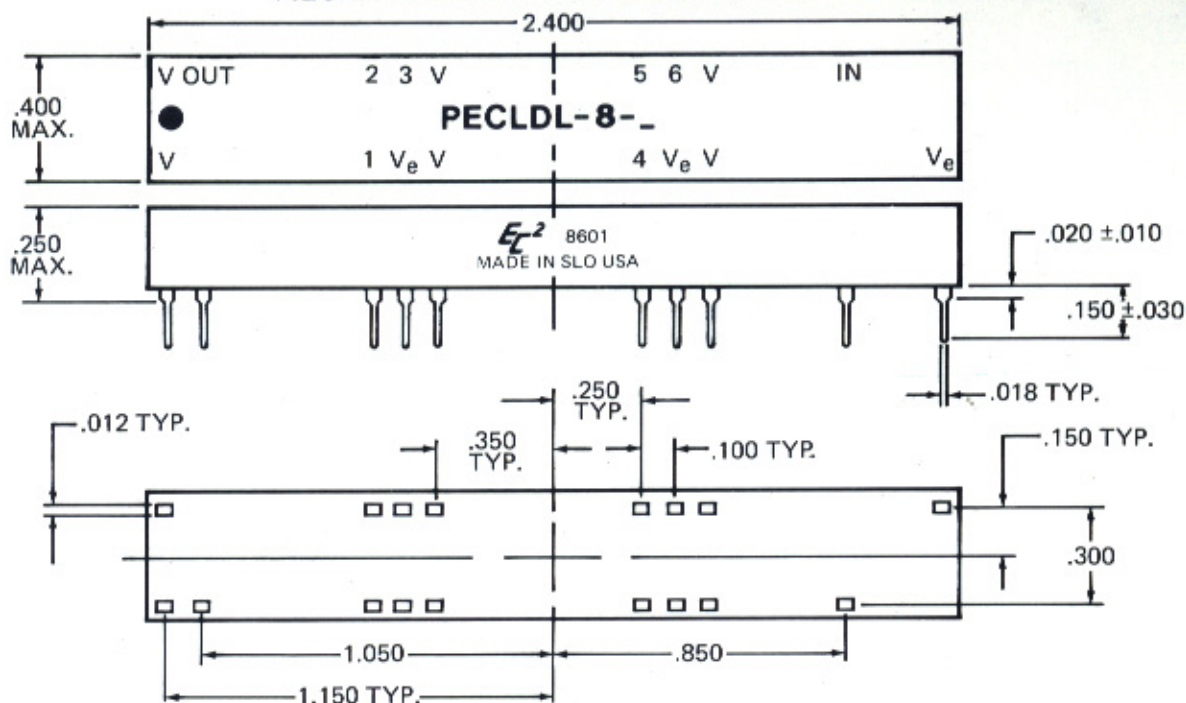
2.400

.400 MAX.

V OUT 2 3 V 5 6 V IN

PECLDL-8-_

V 1 $V_e$ V 4 $V_e$ V $V_e$

.250 MAX.

$EC^2$ 8601
MADE IN SLO USA

.020 ±.010

.150 ±.030

.018 TYP.

.250 TYP.

.012 TYP.

.350 TYP.

.100 TYP.

.150 TYP.

.300

1.050

.850

1.150 TYP.